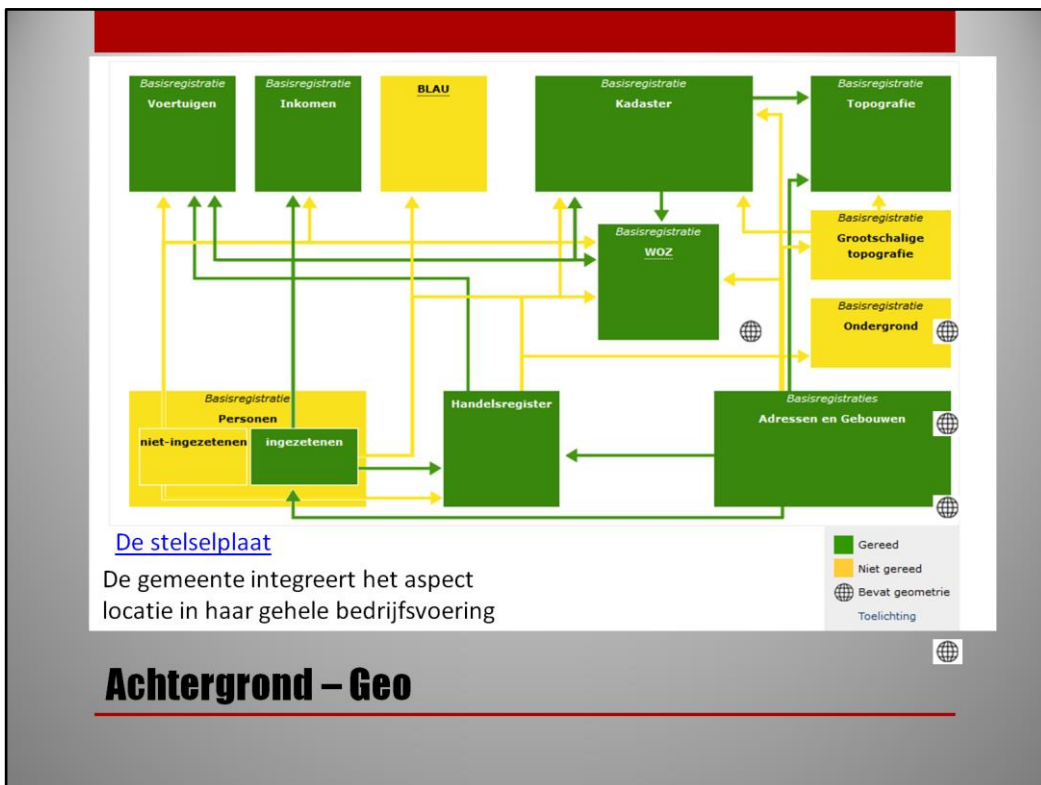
Basisregistratie
Voertuigen

Basisregistratie
Inkomen

BLAU

Basisregistratie
Kadaster

Basisregistratie
Topografie

Basisregistratie
WOZ

Basisregistratie
Grootschalige topografie

Basisregistratie
Ondergrond

Basisregistratie
Personen

niet-ingezetenen

ingezetenen

Handelsregister

Basisregistraties
Adressen en Gebouwen

De stelselplaat

De gemeente integreert het aspect locatie in haar gehele bedrijfsvoering

Gereed
Niet gereed
Bevat geometrie
Toelichting

Achtergrond – Geo